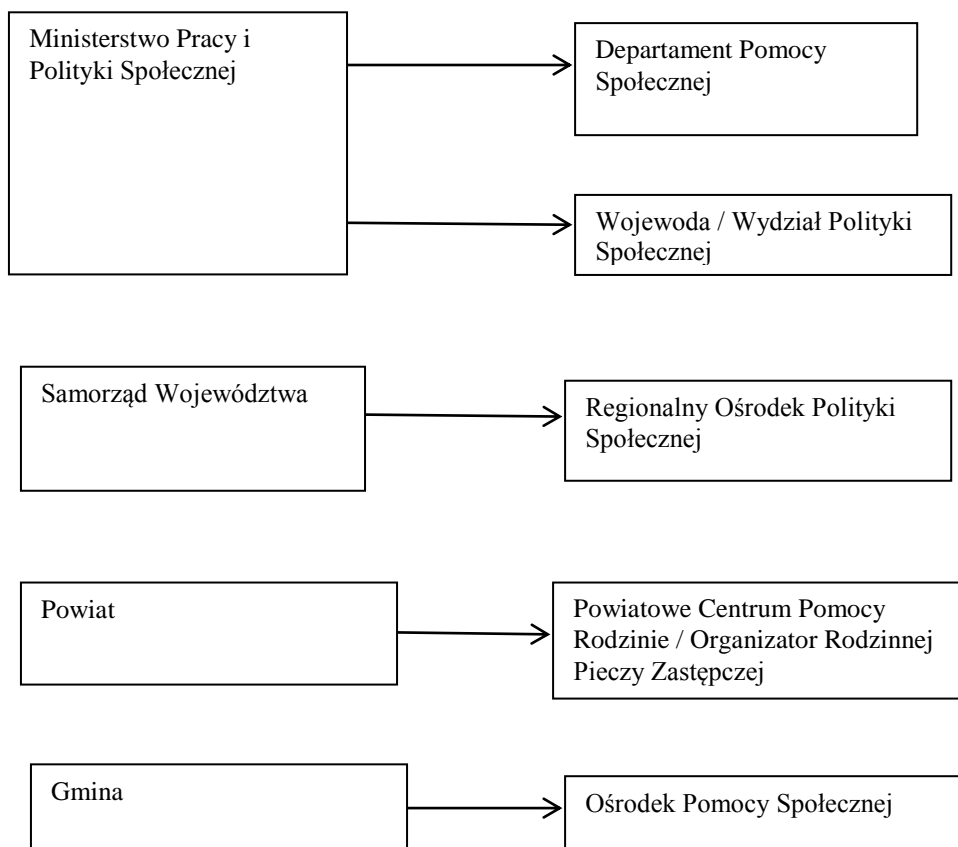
Ministerstwo Pracy i Polityki Społecznej

Departament Pomocy Społecznej

Wojewoda / Wydział Polityki Społecznej

Samorząd Województwa

Regionalny Ośrodek Polityki Społecznej

Powiat

Powiatowe Centrum Pomocy Rodzinie / Organizator Rodzinnej Pieczy Zastępczej

Gmina

Ośrodek Pomocy Społecznej